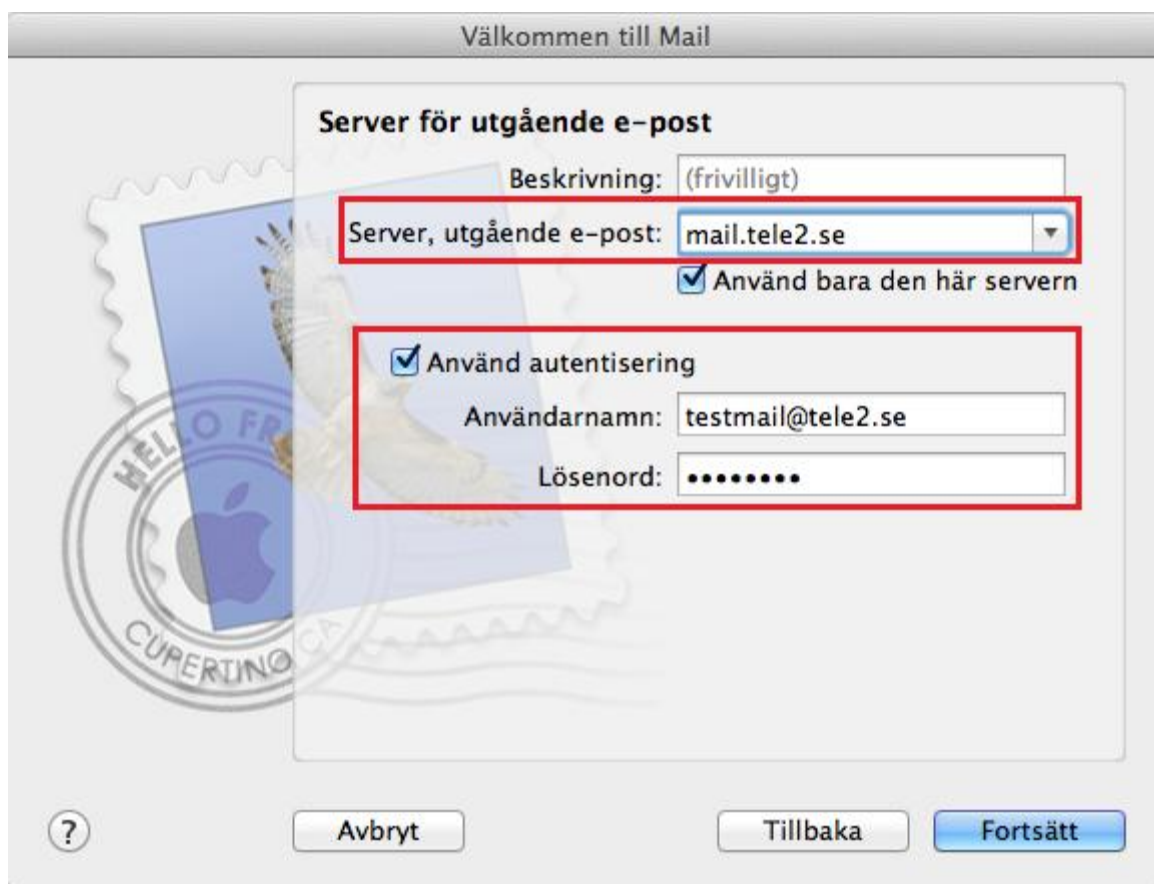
Välkommen till Mail

Server för utgående e-post

Beskrivning: (frivilligt)

Server, utgående e-post: mail.tele2.se

Använd bara den här servern

Använd autentisering

Användarnamn: testmail@tele2.se

Lösenord: ••••••••

HELLO FR

CUPERTINO CA

?

Avbryt

Tillbaka

Fortsätt